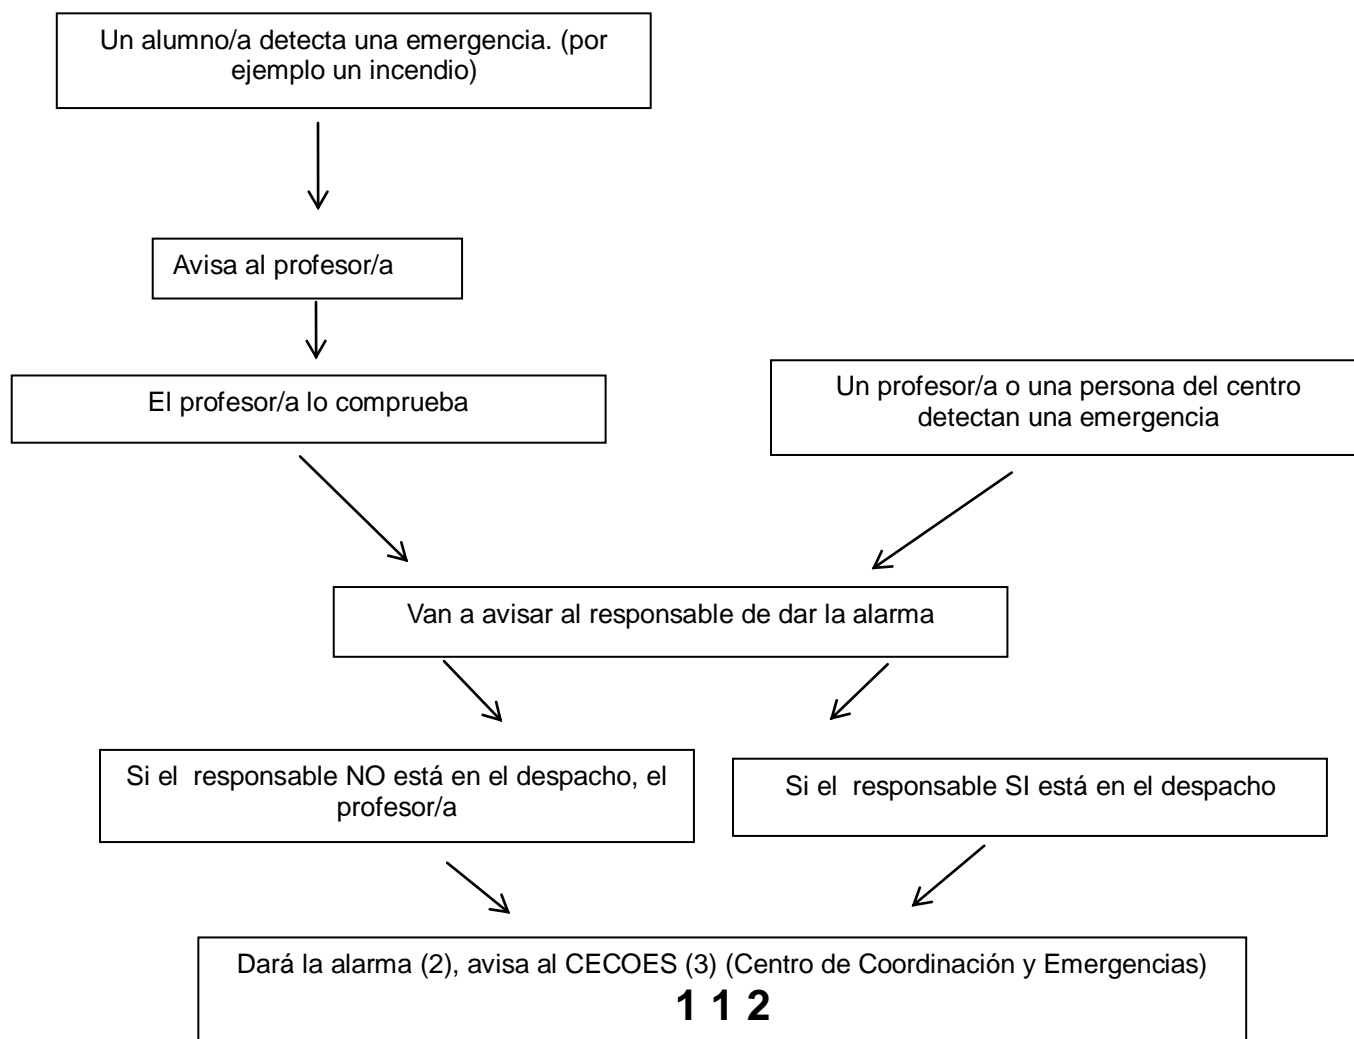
Un alumno/a detecta una emergencia. (por ejemplo un incendio)

Avisa al profesor/a

El profesor/a lo comprueba

Un profesor/a o una persona del centro detectan una emergencia

Van a avisar al responsable de dar la alarma

Si el responsable NO está en el despacho, el profesor/a

Si el responsable SI está en el despacho

Dará la alarma (2), avisa al CECOES (3) (Centro de Coordinación y Emergencias)
**1 1 2**